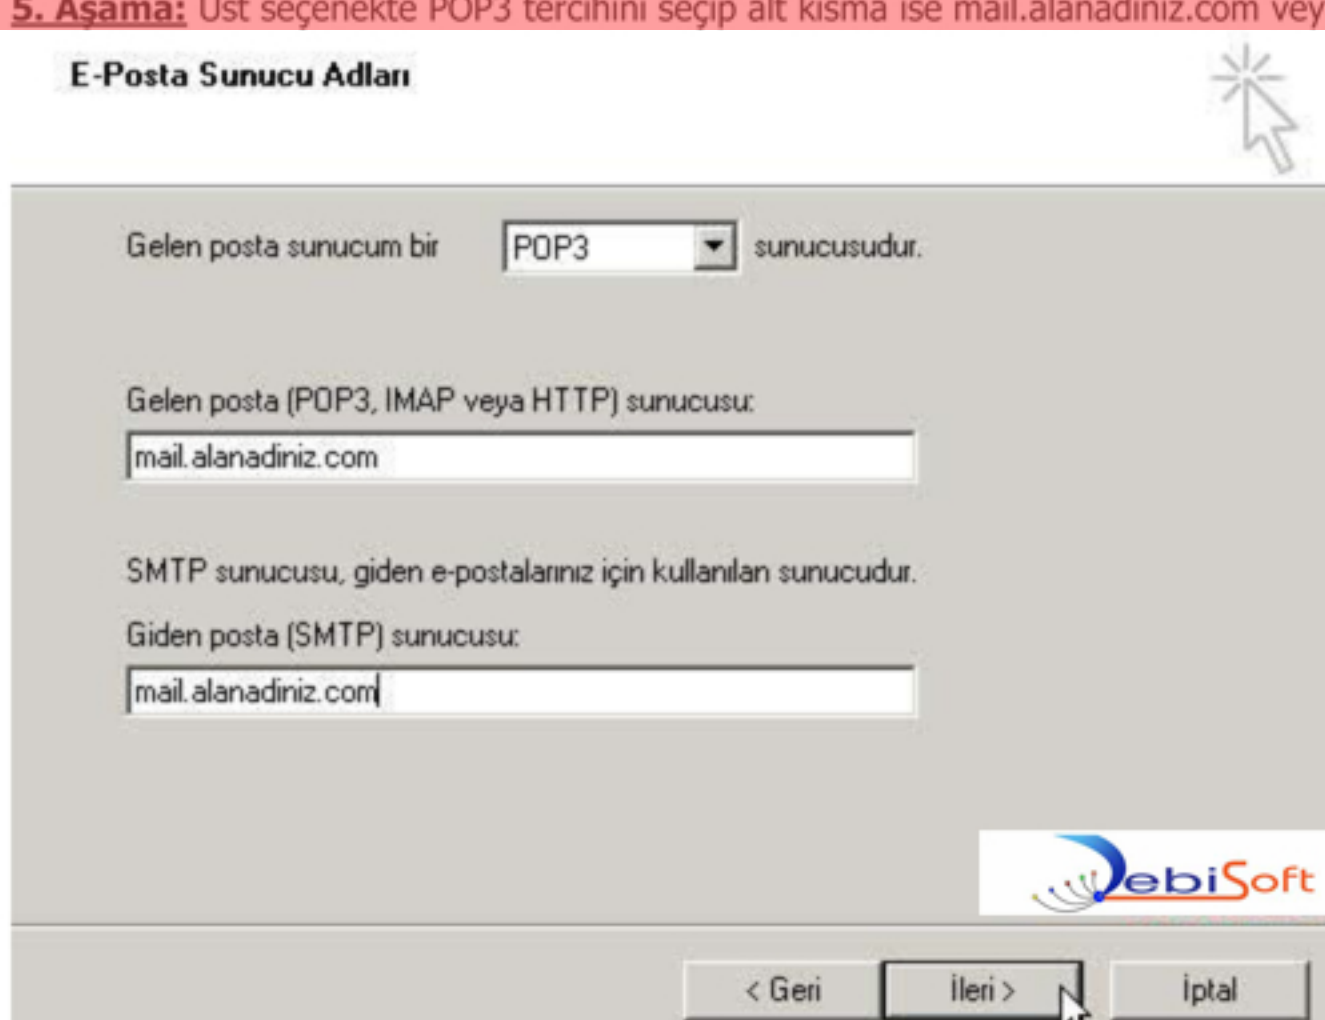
5. Aşama: Üst seçenekte POP3 tercihini seçip alt kısma ise mail.alanadiniz.com vey

E-Posta Sunucu Adları

Gelen posta sunucum bir POP3 sunucusudur.

Gelen posta (POP3, IMAP veya HTTP) sunucusu:

mail.alanadiniz.com

SMTP sunucusu, giden e-postalarınız için kullanılan sunucudur.

Giden posta (SMTP) sunucusu:

mail.alanadiniz.com

DebiSoft

< Geri

İleri >

İptal